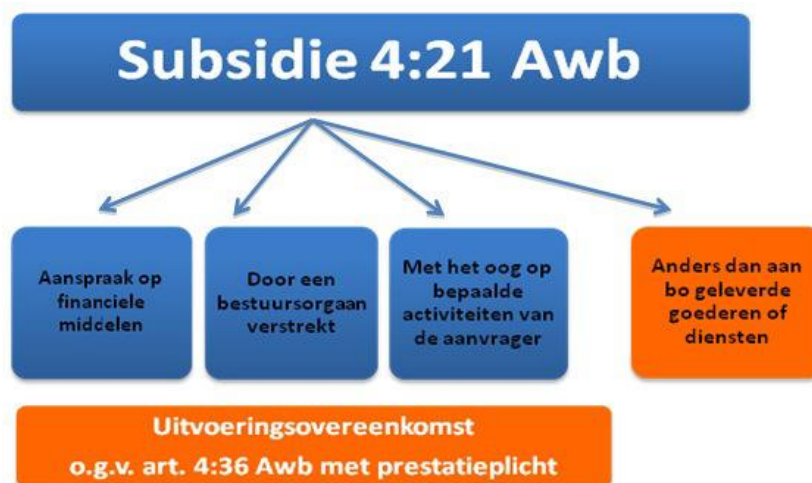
Subsidie 4:21 Awb

Aanspraak op financiele middelen

Door een bestuursorgaan verstrekt

Met het oog op bepaalde activiteiten van de aanvrager

Anders dan aan bo geleverde goederen of diensten

Uitvoeringsovereenkomst
o.g.v. art. 4:36 Awb met prestatieplicht